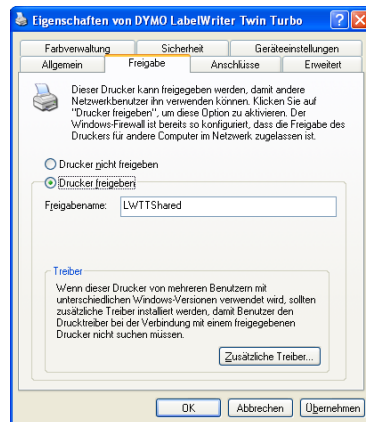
Eigenschaften von DYMO LabelWriter Twin Turbo

?
X

Farbverwaltung
Sicherheit
Geräteeinstellungen
Allgemein
Freigabe
Anschlüsse
Erweitert

Dieser Drucker kann freigegeben werden, damit andere Netzwerkbenutzer ihn verwenden können. Klicken Sie auf "Drucker freigeben", um diese Option zu aktivieren. Der Windows-Firewall ist bereits so konfiguriert, dass die Freigabe des Druckers für andere Computer im Netzwerk zugelassen ist.

Drucker nicht freigeben

Drucker freigeben

Freigabename: LWTTShared

Treiber

Wenn dieser Drucker von mehreren Benutzern mit unterschiedlichen Windows-Versionen verwendet wird, sollten zusätzliche Treiber installiert werden, damit Benutzer den Drucktreiber bei der Verbindung mit einem freigegebenen Drucker nicht suchen müssen.

Zusätzliche Treiber...

OK
Abbrechen
Übernehmen